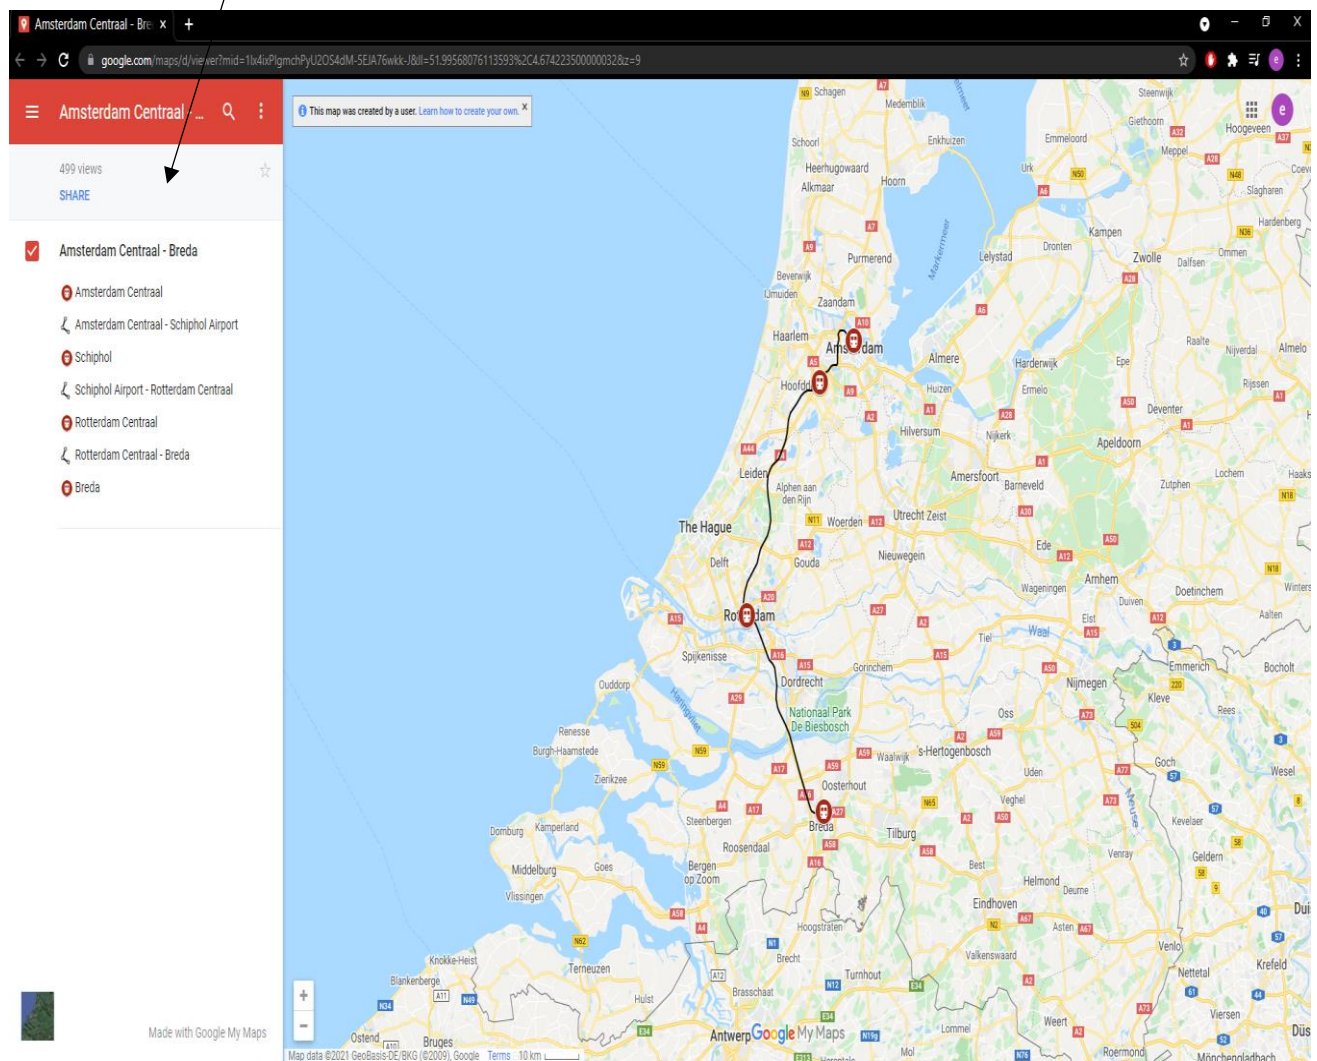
Amsterdam Centraal - Bre ×
+
google.com/maps/d/viewer?mid=1lx4ixPlgmchPyU2OS4dM-5EJA76wkk-J&ll=51.99568076113593%2C4.674223500000032&z=9

Amsterdam Centraal - ...
499 views
SHARE

Amsterdam Centraal - Breda
Amsterdam Centraal
Amsterdam Centraal - Schiphol Airport
Schiphol
Schiphol Airport - Rotterdam Centraal
Rotterdam Centraal
Rotterdam Centraal - Breda
Breda

Made with Google My Maps

This map was created by a user. Learn how to create your own.

Schagen
Medemblik
Steenwijk
Giethoorn
Hoogeveen
Meppel
Schoorl
Enkhuizen
Emmeloord
Heerhugowaard
Alkmaar
Hoorn
Urk
Slagharen
Hardenberg
Kampen
Purmerend
Lelystad
Dronten
Zwolle
Dalfsen
Ommen
Markermeer
Beverwijk
IJmuiden
Zaandam
Haarlem
Amsterdam
Almere
Harderwijk
Raalte
Nijverdal
Almelo
Hoofddorp
Huizen
Ermelo
Epe
Rijssen
Hilversum
Nijkerk
Deventer
Leiden
Apeldoorn
Amersfoort
Barneveld
Lochem
Alphen aan den Rijn
Zutphen
The Hague
Woerden
Utrecht
Zeist
Delft
Gouda
Nieuwegein
Ede
Arnhem
Doetinchem
Wageningen
Rotterdam
Duiven
Tiel
Waal
Elst
Aalten
Spijkenisse
Gorinchem
Emmerich
Bocholt
Ouddorp
Dordrecht
Nijmegen
Kleve
Nationaal Park De Biesbosch
Oss
Rees
Renesse
Burgh-Haamstede
Waalwijk
's-Hertogenbosch
Goch
Zierikzee
Uden
Wesel
Oosterhout
Veghel
Steenbergen
Breda
Tilburg
Kevelaer
Domburg
Kamperland
Roosendaal
Geldern
Middelburg
Goes
Bergen op Zoom
Best
Venray
Vlissingen
Helmond
Deurne
Eindhoven
Asten
Hoogstraten
Venlo
Knokke-Heist
Terneuzen
Brecht
Valkenswaard
Nettetal
Krefeld
Blankenberge
Turnhout
Brasschaat
Hulst
Weert
Viersen
Oostend
Bruges
Antwerp
Lommel
Mol
Roermond
Mönchengladbach
Google My Maps
Map data ©2021 GeoBasis-DE/BKG (©2009), Google Terms 10 km